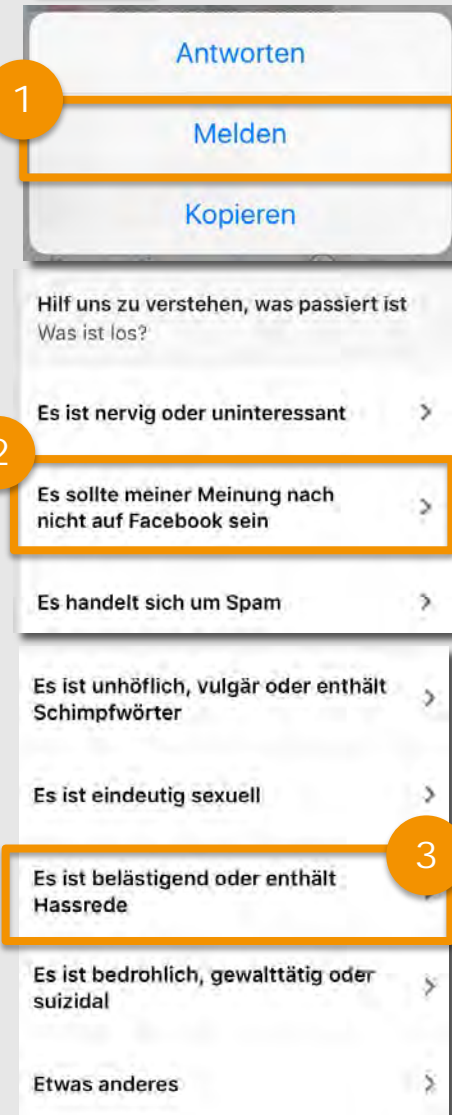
Antworten

1

Melden

Kopieren

Hilf uns zu verstehen, was passiert ist
Was ist los?

Es ist nervig oder uninteressant >

2

Es sollte meiner Meinung nach nicht auf Facebook sein >

Es handelt sich um Spam >

Es ist unhöflich, vulgär oder enthält Schimpfwörter >

Es ist eindeutig sexuell >

3

Es ist belästigend oder enthält Hassrede >

Es ist bedrohlich, gewalttätig oder suizidal >

Etwas anderes >